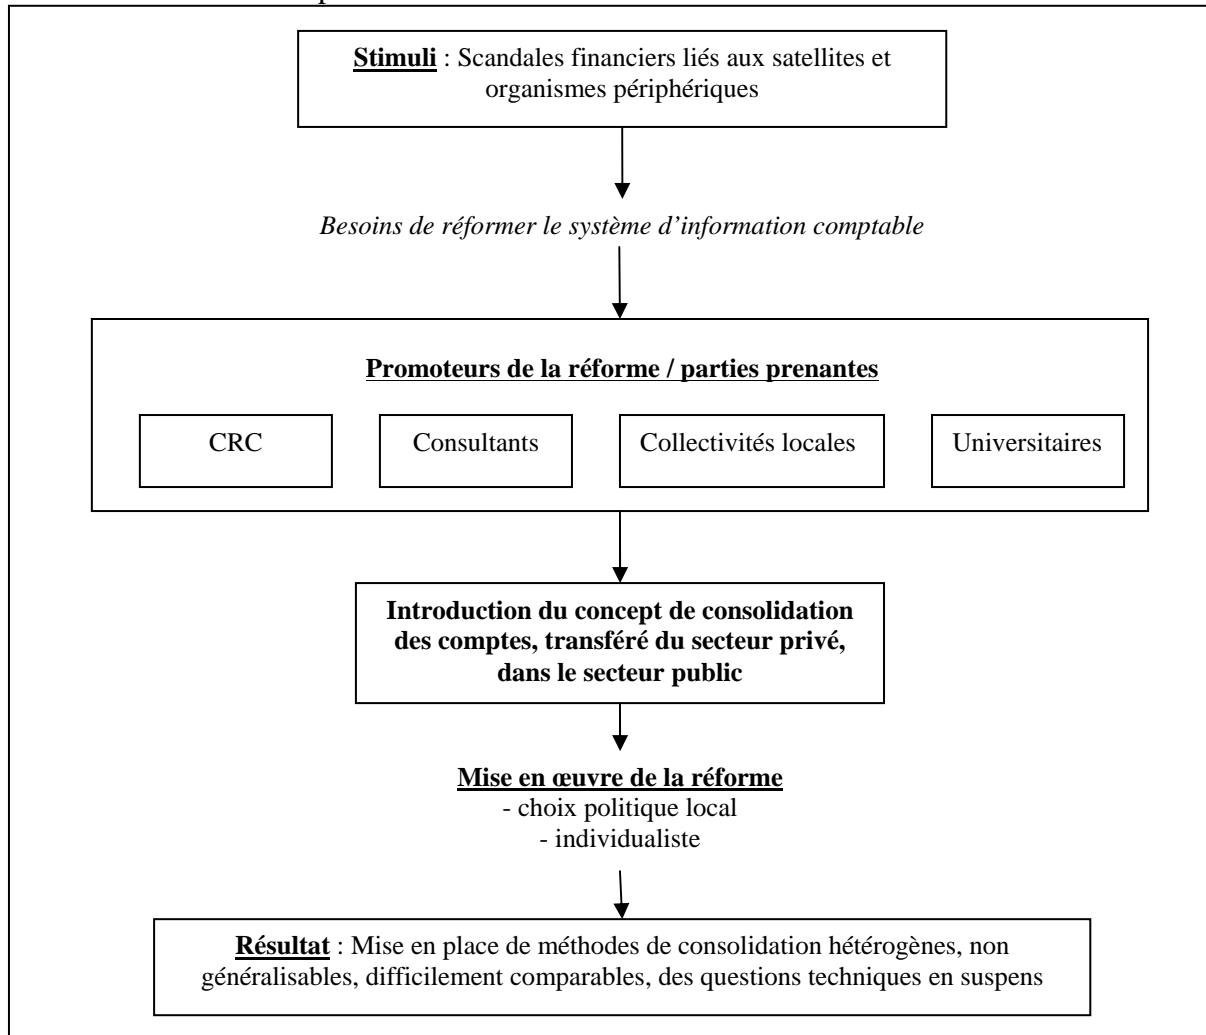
Stimuli : Scandales financiers liés aux satellites et organismes périphériques

Besoins de réformer le système d'information comptable

Promoteurs de la réforme / parties prenantes

CRC

Consultants

Collectivités locales

Universitaires

Introduction du concept de consolidation des comptes, transféré du secteur privé, dans le secteur public

Mise en œuvre de la réforme
- choix politique local
- individualiste

Résultat : Mise en place de méthodes de consolidation hétérogènes, non généralisables, difficilement comparables, des questions techniques en suspens